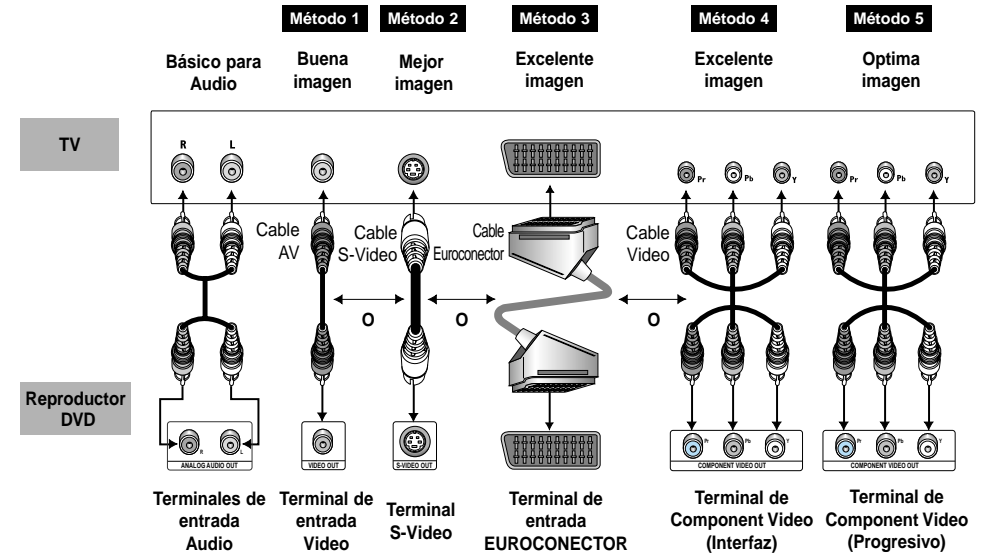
Método 1 Método 2 Método 3 Método 4 Método 5

Básico para Audio

Buena imagen

Mejor imagen

Excelente imagen

Excelente imagen

Optima imagen

TV

R L

Pr Pb Y Pr Pb Y

Cable AV

Cable S-Video

Cable Euroconector

Cable Video

O O O

Reproductor DVD

R L
ANALOG AUDIO OUT

VIDEO OUT

S-VIDEO OUT

Pr Pb Y
COMPONENT VIDEO OUT

Pr Pb Y
COMPONENT VIDEO OUT

Terminales de entrada Audio

Terminal de entrada Video

Terminal S-Video

Terminal de entrada EUROCONECTOR

Terminal de Component Vídeo (Interfaz)

Terminal de Component Video (Progresivo)